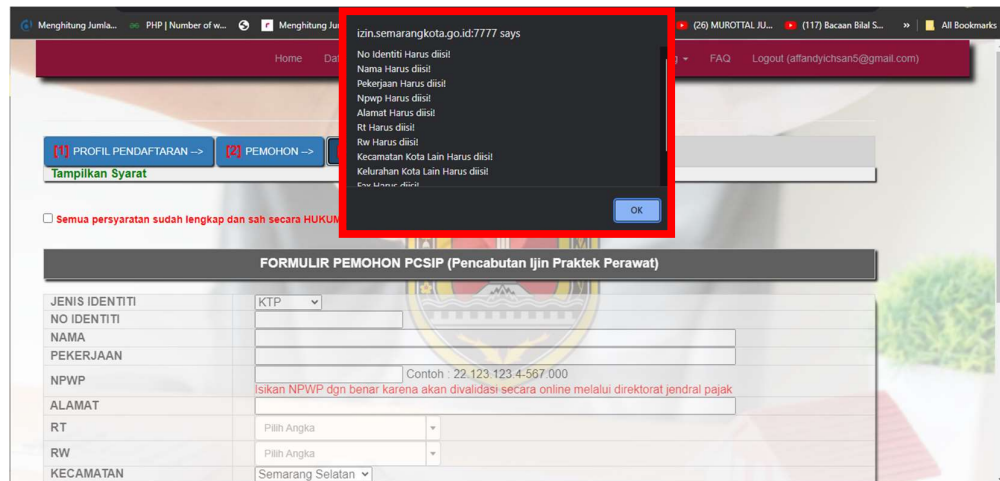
Menghitung Jumla... PHP | Number of w... Menghitung Jum (26) MUROTTAL JU... (117) Bacaan Bilal S... » All Bookmarks

Home Dat FAQ Logout (affandyichsan5@gmail.com)

izin.semarangkota.go.id:7777 says

No Identiti Harus diisi!
Nama Harus diisi!
Pekerjaan Harus diisi!
Npwp Harus diisi!
Alamat Harus diisi!
Rt Harus diisi!
Rw Harus diisi!
Kecamatan Kota Lain Harus diisi!
Kelurahan Kota Lain Harus diisi!
Fax Harus diisi!

OK

[1] PROFIL PENDAFTARAN --> [2] PEMOHON -->

Tampilkan Syarat

Semua persyaratan sudah lengkap dan sah secara HUKUM

FORMULIR PEMOHON PCSIP (Pencabutan Ijin Praktek Perawat)

| | |
|---|---|
| JENIS IDENTITI | KTP |
| NO IDENTITI | |
| NAMA | |
| PEKERJAAN | |
| NPWP | Contoh : 22.123.123.4-567.000 Isikan NPWP dgn benar karena akan divalidasi secara online melalui direktorat jendral pajak |
| ALAMAT | |
| RT | Pilih Angka |
| RW | Pilih Angka |
| KECAMATAN | Semarang Selatan |